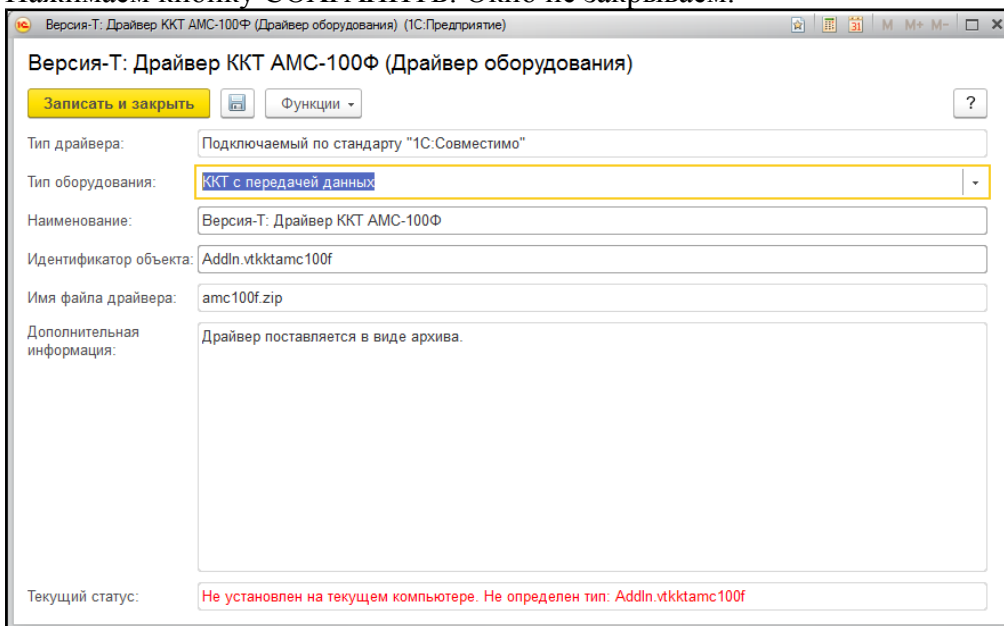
Версия-Т: Драйвер ККТ АМС-100Ф (Драйвер оборудования) (1С:Предприятие)

M M+ M-

Версия-Т: Драйвер ККТ АМС-100Ф (Драйвер оборудования)

Записать и закрыть

Функции

?

Тип драйвера: Подключаемый по стандарту "1С:Совместимо"

Тип оборудования: ККТ с передачей данных

Наименование: Версия-Т: Драйвер ККТ АМС-100Ф

Идентификатор объекта: AddIn.vtkktamc100f

Имя файла драйвера: amc100f.zip

Дополнительная информация: Драйвер поставляется в виде архива.

Текущий статус: Не установлен на текущем компьютере. Не определен тип: AddIn.vtkktamc100f